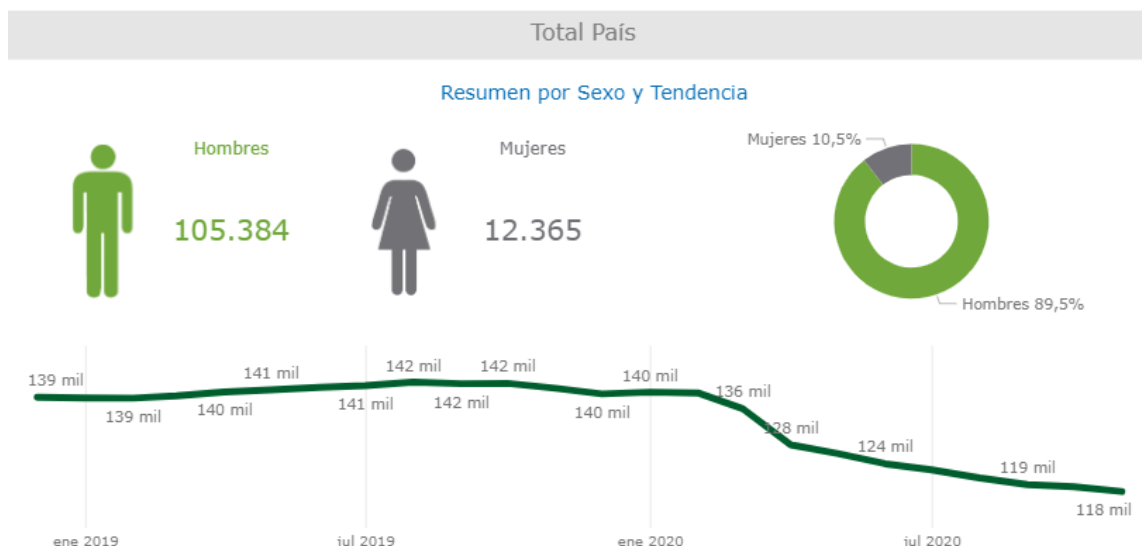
Total País

Resumen por Sexo y Tendencia

Hombres

105.384

Mujeres

12.365

Mujeres 10,5%

Hombres 89,5%

139 mil
139 mil
140 mil
141 mil
141 mil
142 mil
142 mil
142 mil
140 mil
140 mil
136 mil
128 mil
124 mil
119 mil
118 mil

ene 2019
jul 2019
ene 2020
jul 2020